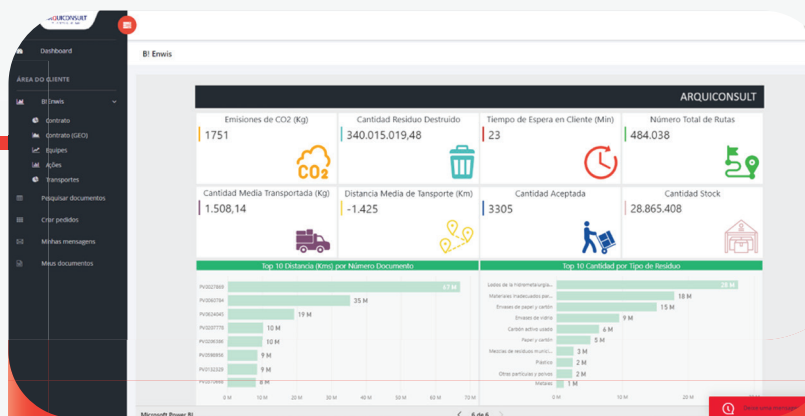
ARQUICONSULT

Dashboard

ÁREA DO CLIENTE

BI Enwis

Contrato

Contrato (GEO)

Equipes

Ações

Transportes

Pesquisar documentos

Criar pedidos

Minhas mensagens

Meus documentos

BI Enwis

ARQUICONSULT

Emisiones de CO2 (Kg)
1751

Cantidad Residuo Destruido
340.015.019,48

Tiempo de Espera en Cliente (Min)
23

Número Total de Rutas
484.038

CO2

Cantidad Media Transportada (Kg)
1.508,14

Distancia Media de Tansporte (Km)
-1.425

Cantidad Aceptada
3305

Cantidad Stock
28.865.408

Top 10 Distancia (Kms) por Número Documento

PV0027869 67 M
PV0060784 35 M
PV0624045 19 M
PV0207778 10 M
PV0106590 10 M
PV0588656 9 M
PV0132320 9 M
PV0170660 8 M

0 M 10 M 20 M 30 M 40 M 50 M 60 M 70 M

Top 10 Cantidad por Tipo de Residuo

Lodos de la hidrometalurgia... 28 M
Materiales inadecuados par... 18 M
Envases de papel y cartón 15 M
Envases de vidrio 9 M
Carbón activo usado 6 M
Papel y cartón 5 M
Mezclas de residuos munici... 3 M
Plástico 2 M
Otras partículas y polvos 2 M
Metales 1 M

0 M 10 M 20 M

Microsoft Power BI

6 de 6

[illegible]